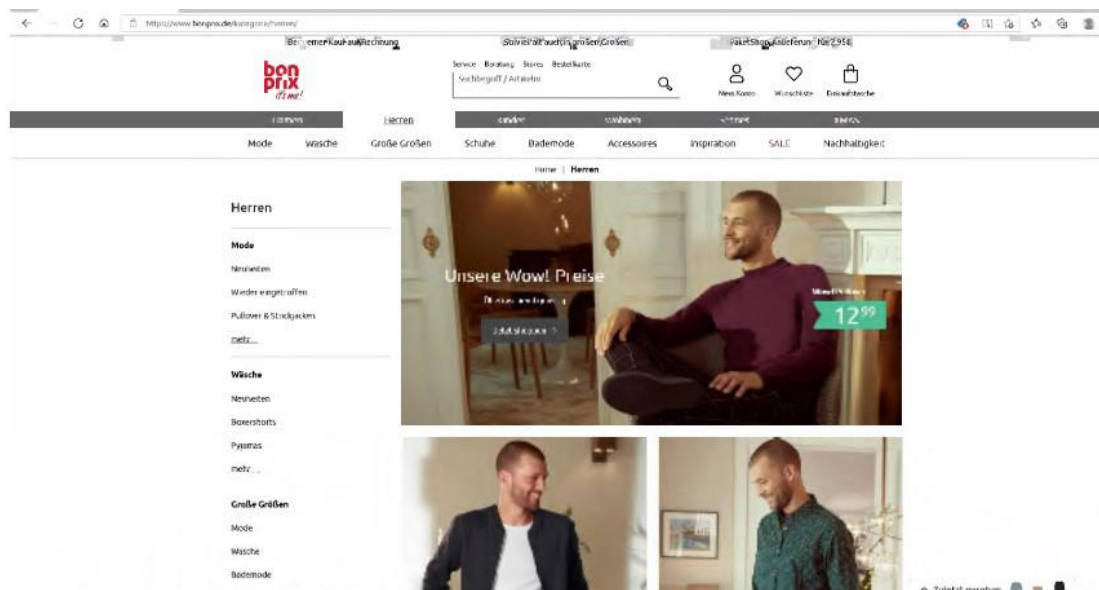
https://www.bonprix.de/kategorie/herren/

Bequemer Kauf auf Rechnung | Stilvies't auch in großen Größen | PaketShop-Lieferung für 2,95€

bon prix it's me!

Service Beratung Stores Bestellkarte

Suchbegriff / Artikelnr.

Mein Konto Wunschliste Einkaufstasche

Damen Herren Kinder Wohnen Marken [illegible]

Mode Wäsche Große Größen Schuhe Bademode Accessoires Inspiration SALE Nachhaltigkeit

Home | Herren

Herren

Mode

Neuheiten

Wieder eingetroffen

Pullover & Strickjacken

mehr...

Wäsche

Neuheiten

Boxershorts

Pyjamas

mehr...

Große Größen

Mode

Wäsche

Bademode

Unsere Wow! Preise

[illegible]

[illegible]

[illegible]

12 99

Zuletzt gesehen